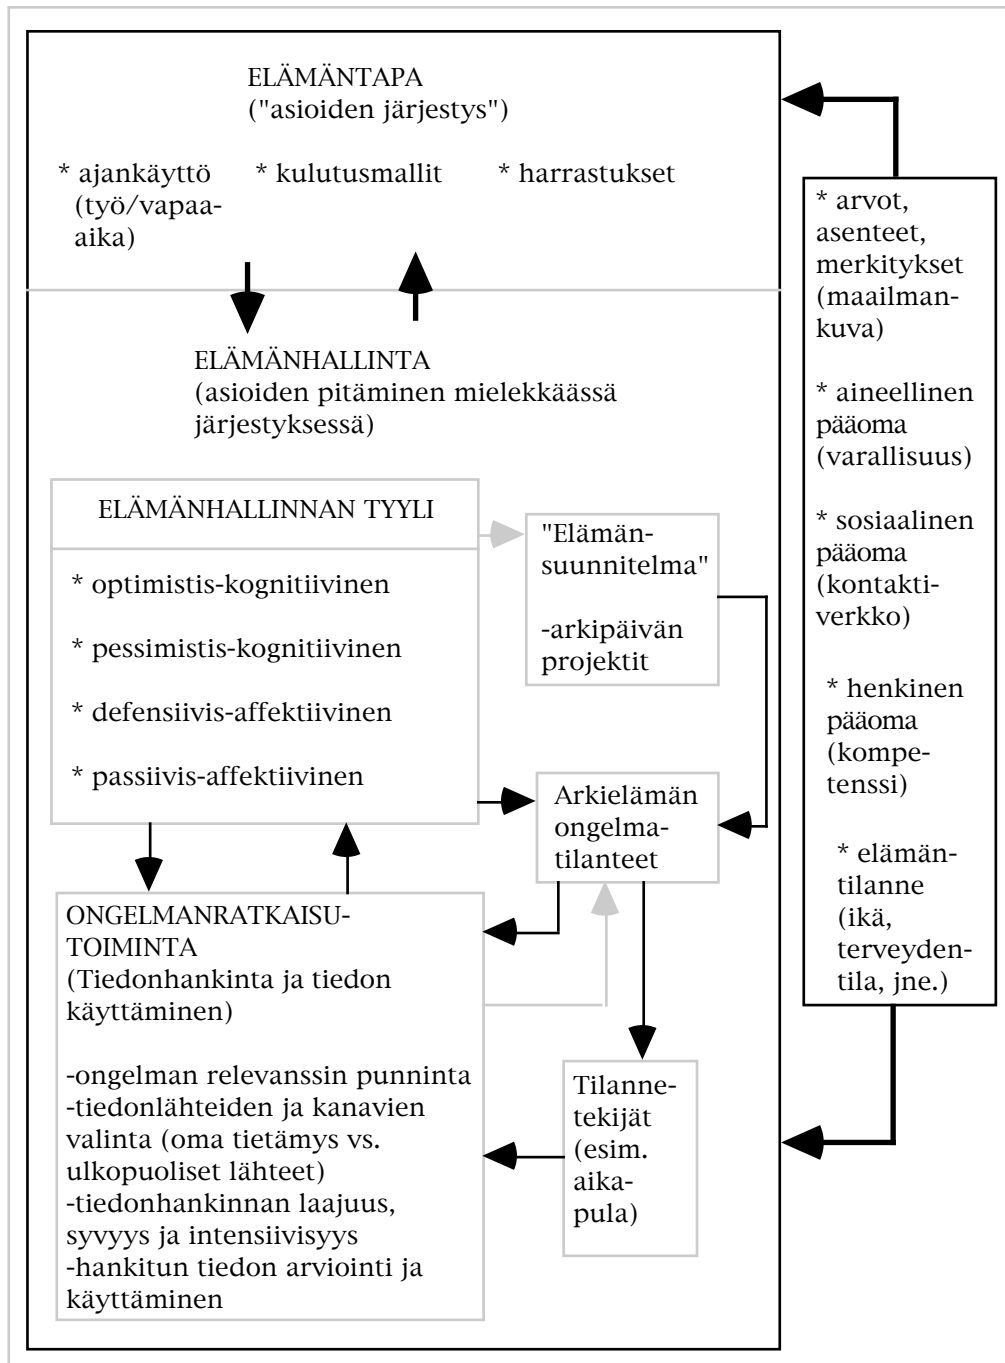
ELÄMÄNTAPA
("asioiden järjestys")

* ajankäyttö (työ/vapaa-aika)

* kulutusmallit

* harrastukset

ELÄMÄNHALLINTA
(asioiden pitäminen mielekkäässä järjestyksessä)

ELÄMÄNHALLINNAN TYYLI

* optimistis-kognitiivinen

* pessimistis-kognitiivinen

* defensiivis-affektiivinen

* passiivis-affektiivinen

"Elämänsuunnitelma"

-arkipäivän projektit

Arkielämän ongelmatilanteet

ONGELMANRATKAISU-TOIMINTA
(Tiedonhankinta ja tiedon käyttäminen)

-ongelman relevanssin punninta
-tiedonlähteiden ja kanavien valinta (oma tietämys vs. ulkopuoliset lähteet)
-tiedonhankinnan laajuus, syvyys ja intensiivisyys
-hankitun tiedon arviointi ja käyttäminen

Tilannetekijät (esim. aikapula)

* arvot, asenteet, merkitykset (maailmankuva)

* aineellinen pääoma (varallisuus)

* sosiaalinen pääoma (kontaktiverkko)

* henkinen pääoma (kompetenssi)

* elämäntilanne (ikä, terveydentila, jne.)